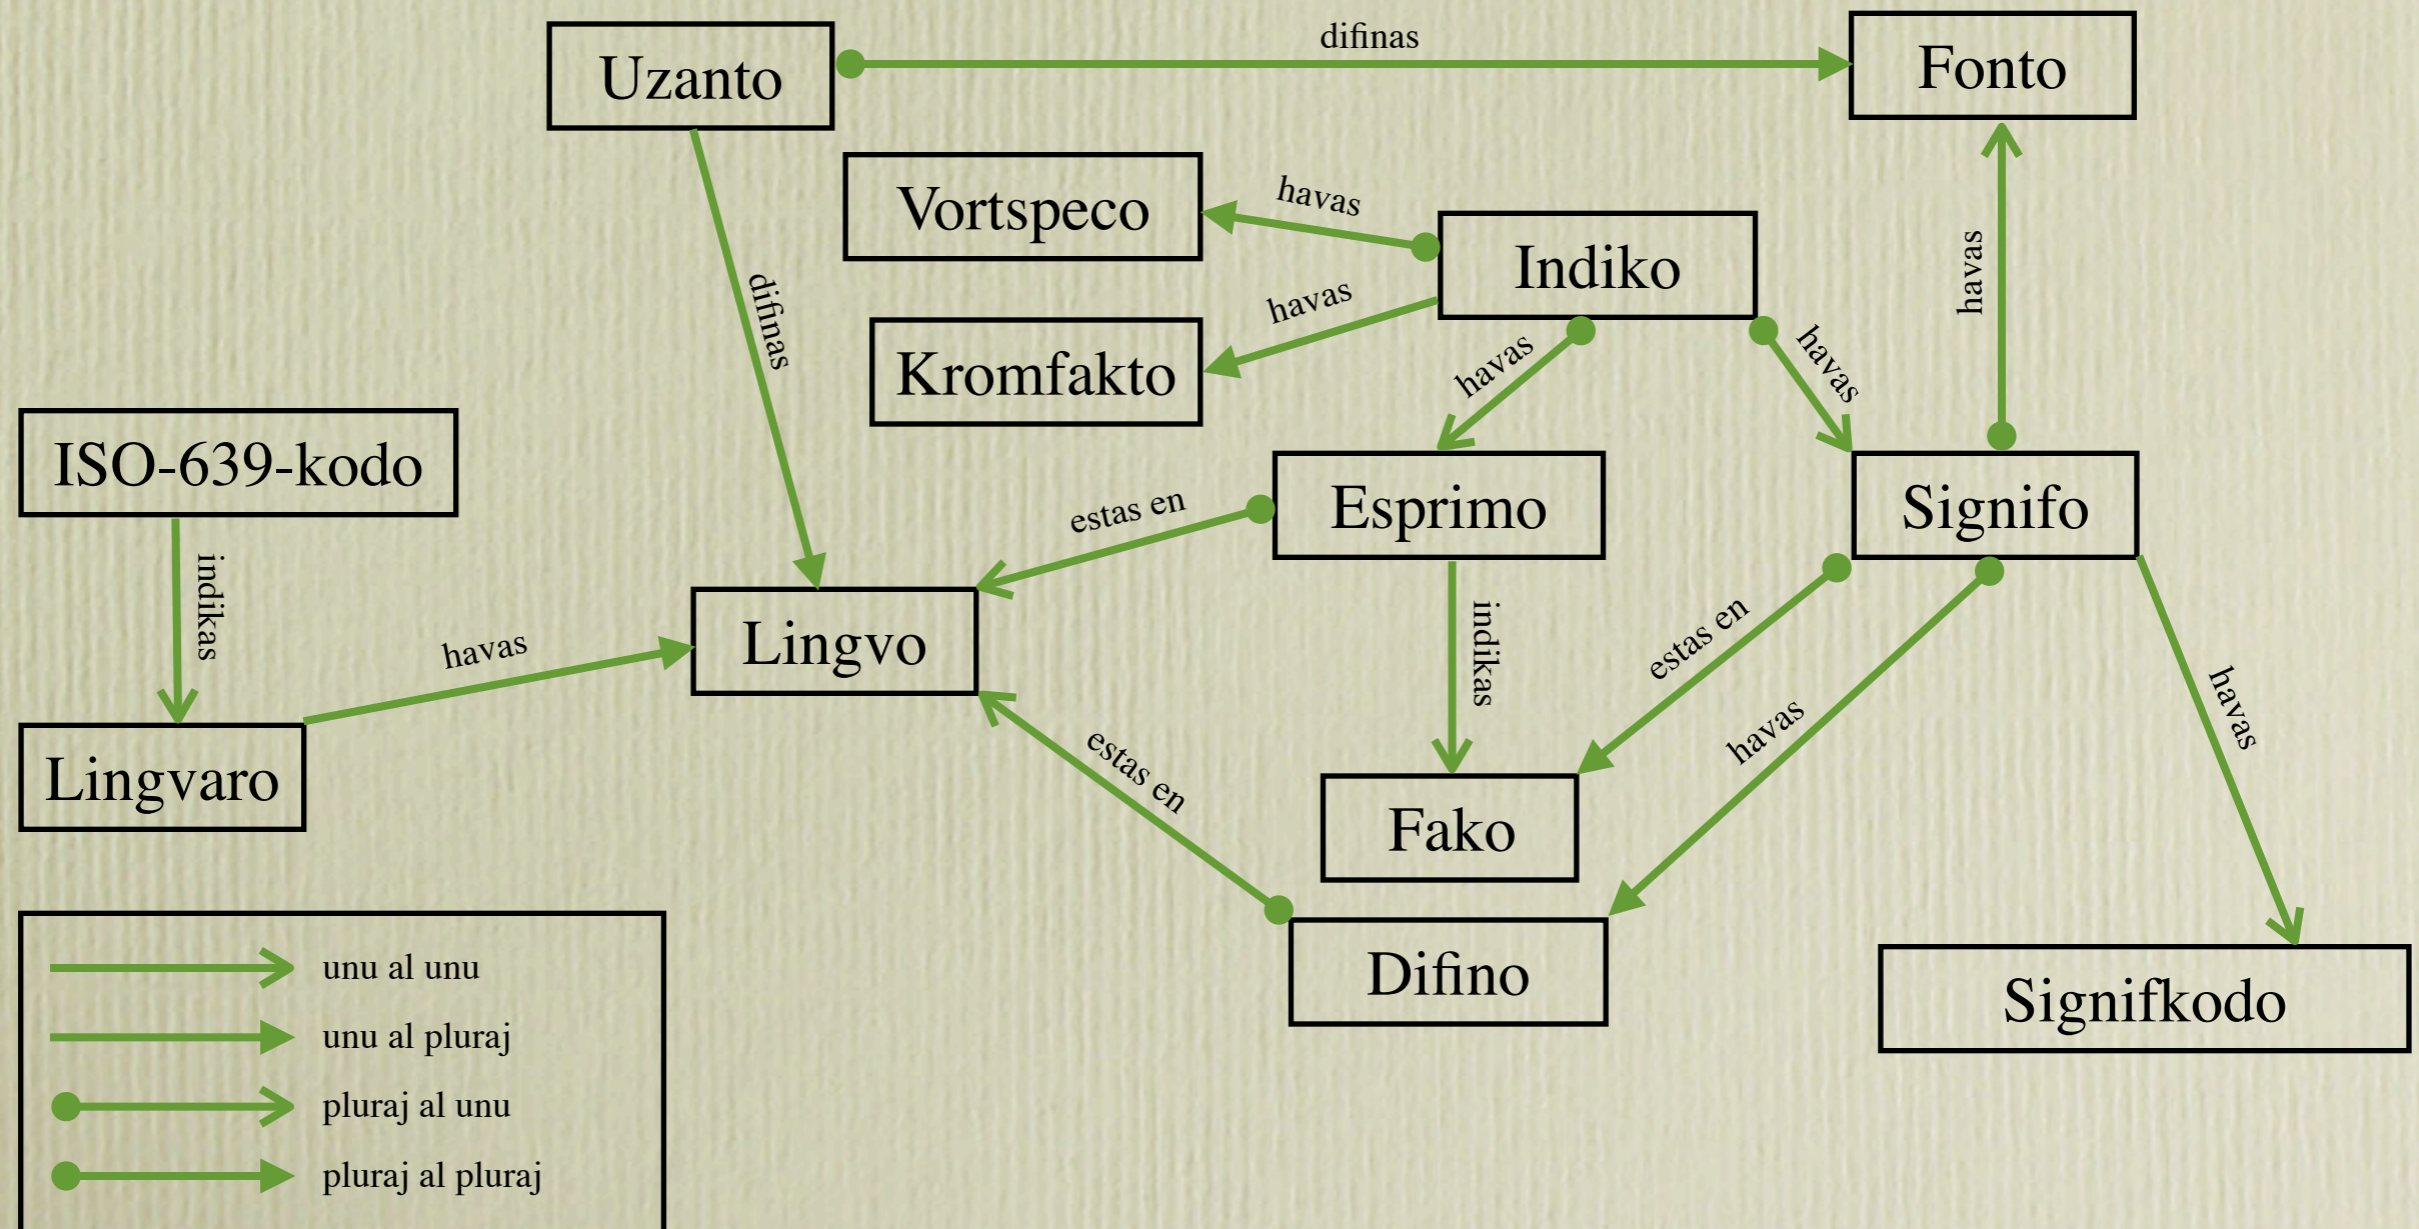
Uzanto

difinas

Fonto

Vortspeco

havas

Indiko

havas

Kromfakto

difinas

havas

havas

havas

ISO-639-kodo

estas en

Esprimo

Signifo

indikas

Lingvo

indikas

estas en

havas

havas

havas

Lingvaro

estas en

Fako

Difino

Signifkodo

unu al unu

unu al pluraj

pluraj al unu

pluraj al pluraj